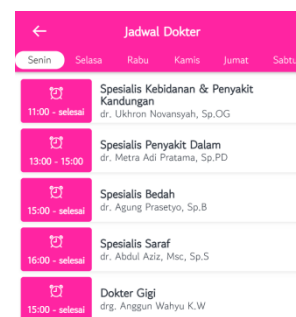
Jadwal Dokter

Senin Selasa Rabu Kamis Jumat Sabtu

11:00 - selesai
Spesialis Kebidanan & Penyakit Kandungan
dr. Ukhron Novansyah, Sp.OG

13:00 - 15:00
Spesialis Penyakit Dalam
dr. Metra Adi Pratama, Sp.PD

15:00 - selesai
Spesialis Bedah
dr. Agung Prasetyo, Sp.B

16:00 - selesai
Spesialis Saraf
dr. Abdul Aziz, Msc, Sp.S

15:00 - selesai
Dokter Gigi
drg. Anggun Wahyu K.W